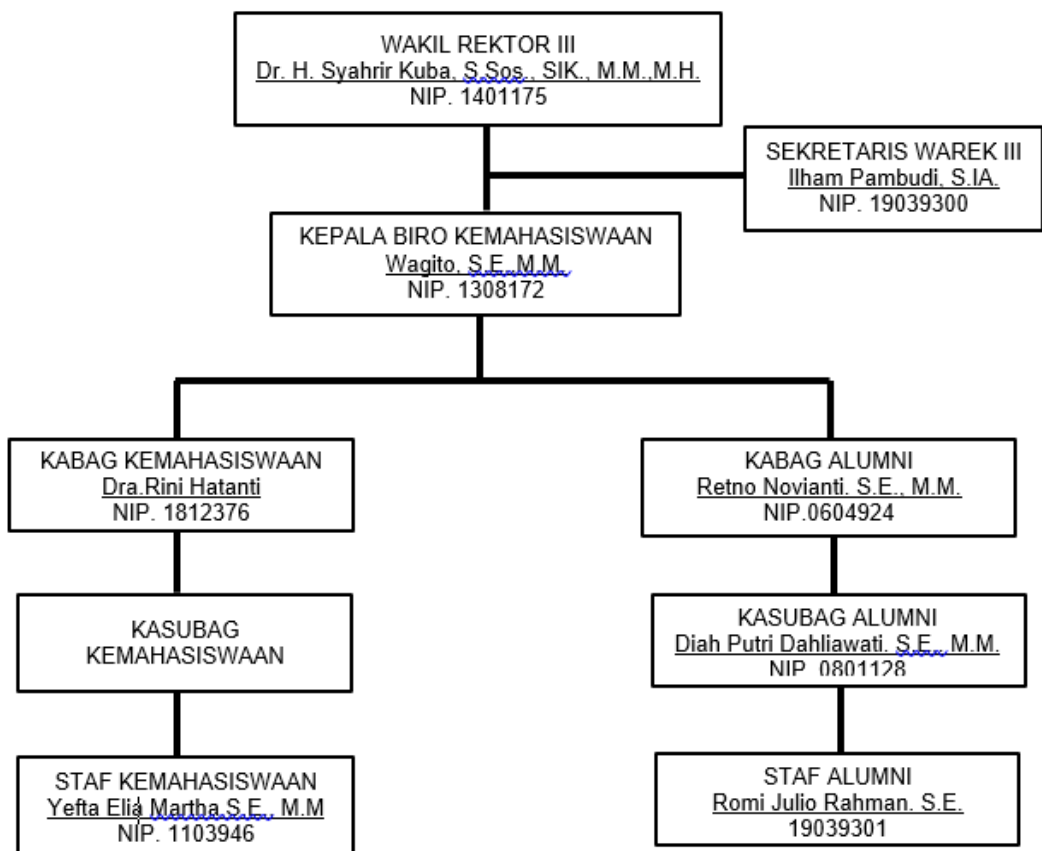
WAKIL REKTOR III
Dr. H. Syahrir Kuba, S.Sos., SIK., M.M.,M.H.
NIP. 1401175

SEKRETARIS WAREK III
Ilham Pambudi, S.IA.
NIP. 19039300

KEPALA BIRO KEMAHASISWAAN
Wagito, S.E.,M.M.
NIP. 1308172

KABAG KEMAHASISWAAN
Dra.Rini Hatanti
NIP. 1812376

KASUBAG KEMAHASISWAAN

STAF KEMAHASISWAAN
Yefta Elia Martha S.E., M.M
NIP. 1103946

KABAG ALUMNI
Retno Novianti. S.E., M.M.
NIP.0604924

KASUBAG ALUMNI
Diah Putri Dahliawati. S.E., M.M.
NIP. 0801128

STAF ALUMNI
Romi Julio Rahman. S.E.
19039301